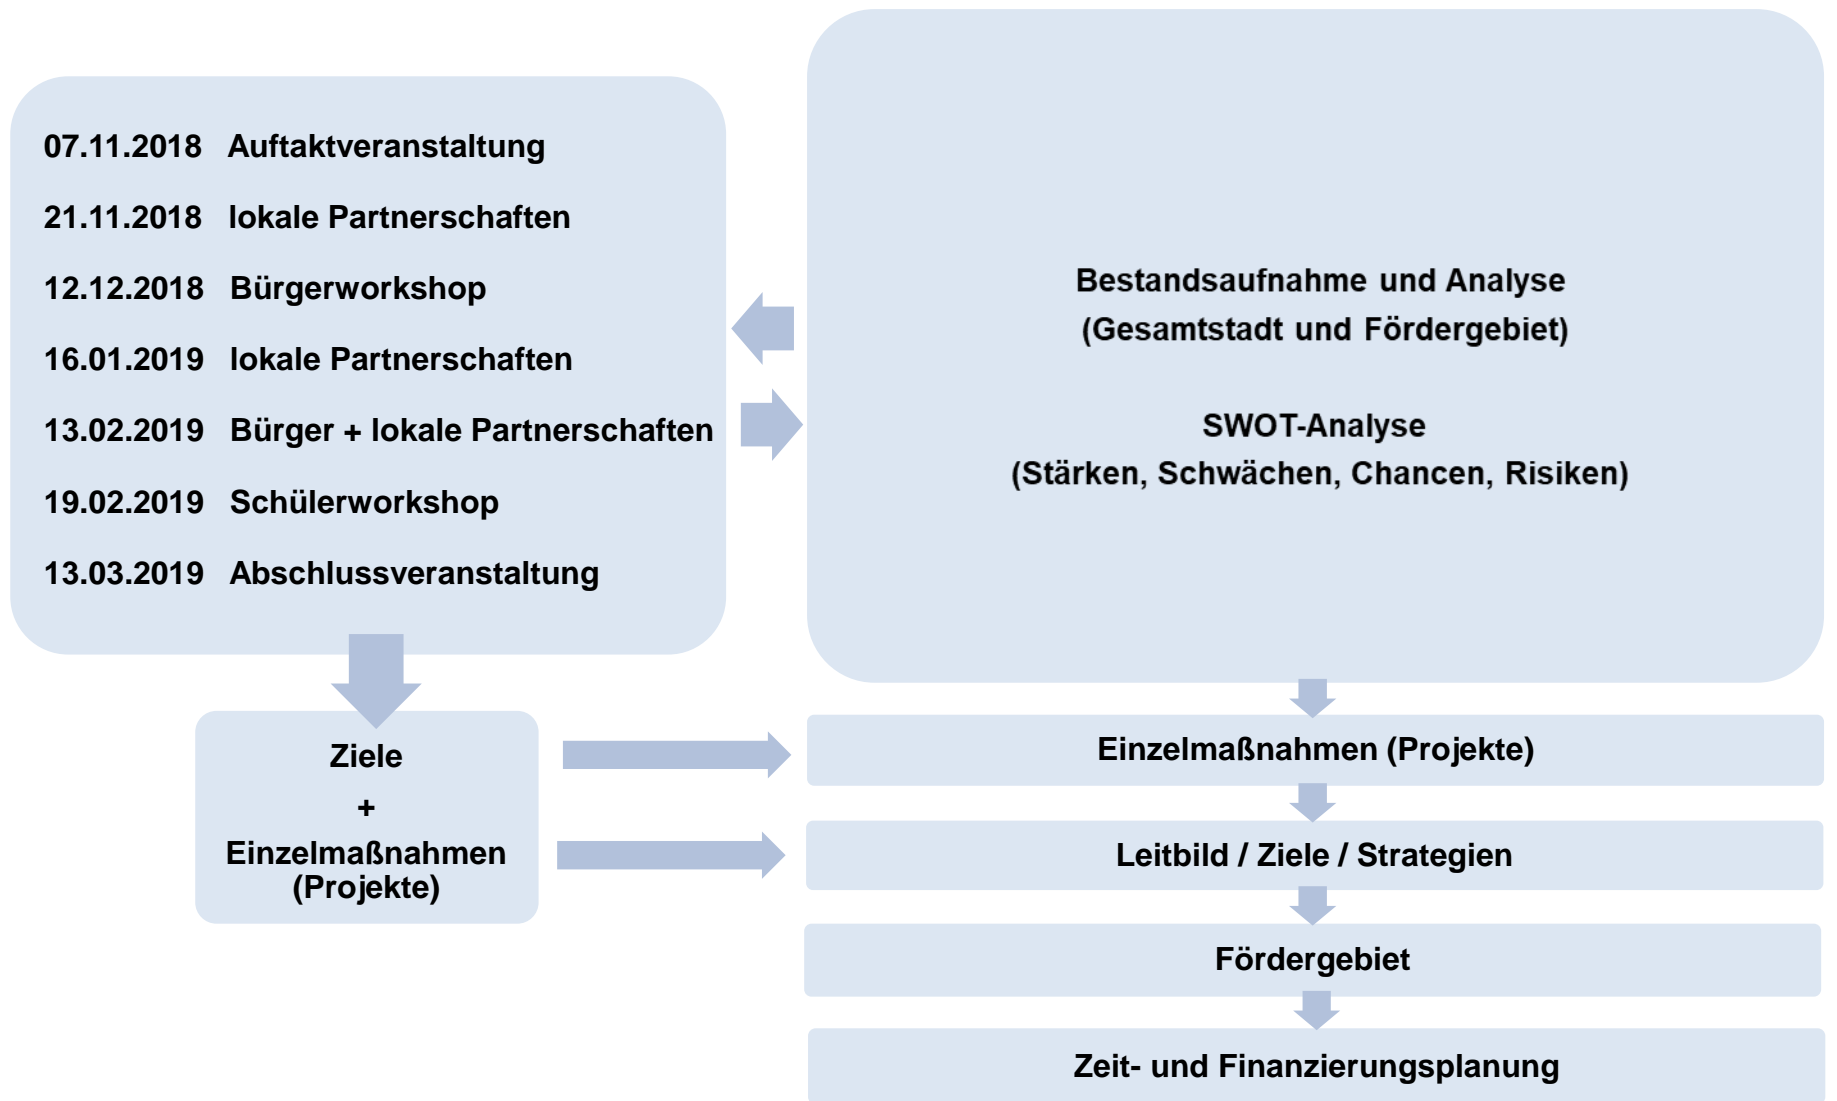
07.11.2018 Auftaktveranstaltung

21.11.2018 lokale Partnerschaften

12.12.2018 Bürgerworkshop

16.01.2019 lokale Partnerschaften

13.02.2019 Bürger + lokale Partnerschaften

19.02.2019 Schülerworkshop

13.03.2019 Abschlussveranstaltung

Bestandsaufnahme und Analyse
(Gesamtstadt und Fördergebiet)

SWOT-Analyse
(Stärken, Schwächen, Chancen, Risiken)

Ziele
+
Einzelmaßnahmen (Projekte)

Einzelmaßnahmen (Projekte)

Leitbild / Ziele / Strategien

Fördergebiet

Zeit- und Finanzierungsplanung